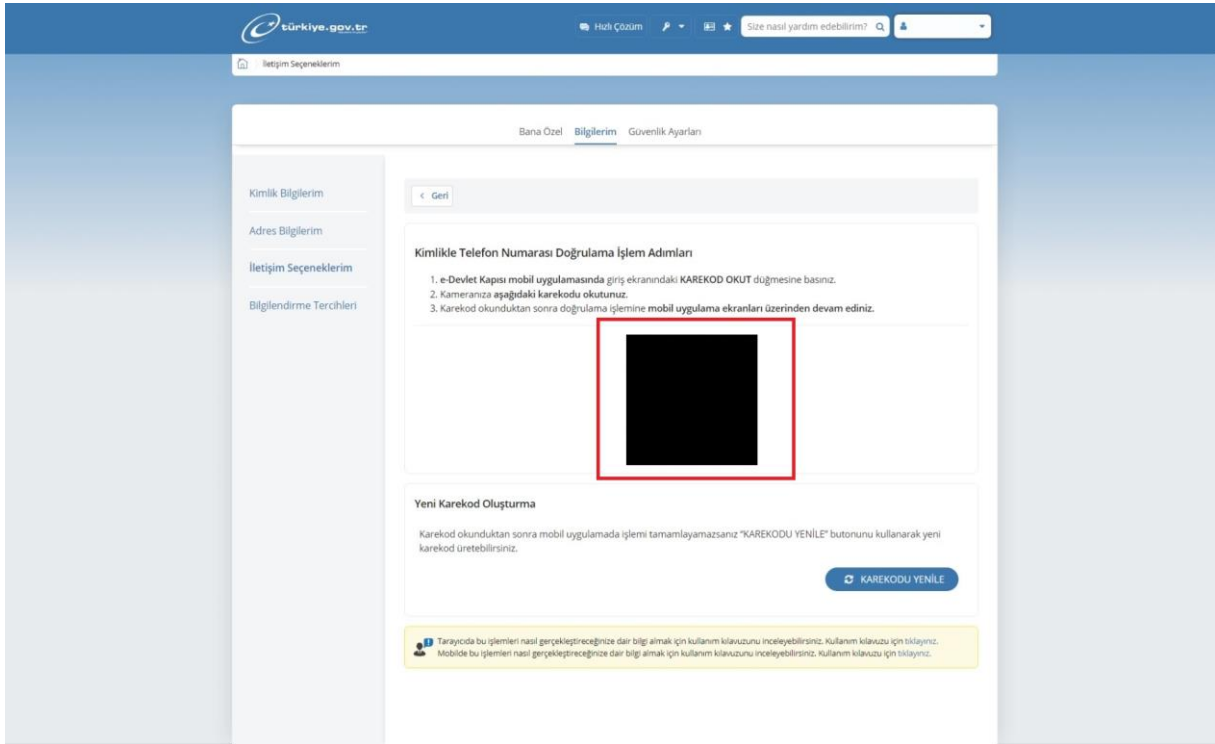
türkiye.gov.tr

Hızlı Çözüm

Size nasıl yardım edebilirim?

İletişim Seçeneklerim

Bana Özel Bilgilerim Güvenlik Ayarları

Kimlik Bilgilerim

Adres Bilgilerim

İletişim Seçeneklerim

Bilgilendirme Tercihleri

< Geri

Kimlikle Telefon Numarası Doğrulama İşlem Adımları

1. e-Devlet Kapısı mobil uygulamasında giriş ekranındaki KAREKOD OKUT düğmesine basınız.
2. Kameranıza aşağıdaki karekodu okutunuz.
3. Karekod okunduktan sonra doğrulama işlemine mobil uygulama ekranları üzerinden devam ediniz.

Yeni Karekod Oluşturma

Karekod okunduktan sonra mobil uygulamada işlemi tamamlayamazsanız "KAREKODU YENİLE" butonunu kullanarak yeni karekod üretebilirsiniz.

KAREKODU YENİLE

Tarayıcıda bu işlemleri nasıl gerçekleştireceğinize dair bilgi almak için kullanım kılavuzunu inceleyebilirsiniz. Kullanım kılavuzu için tıklayınız.
Mobilde bu işlemleri nasıl gerçekleştireceğinize dair bilgi almak için kullanım kılavuzunu inceleyebilirsiniz. Kullanım kılavuzu için tıklayınız.